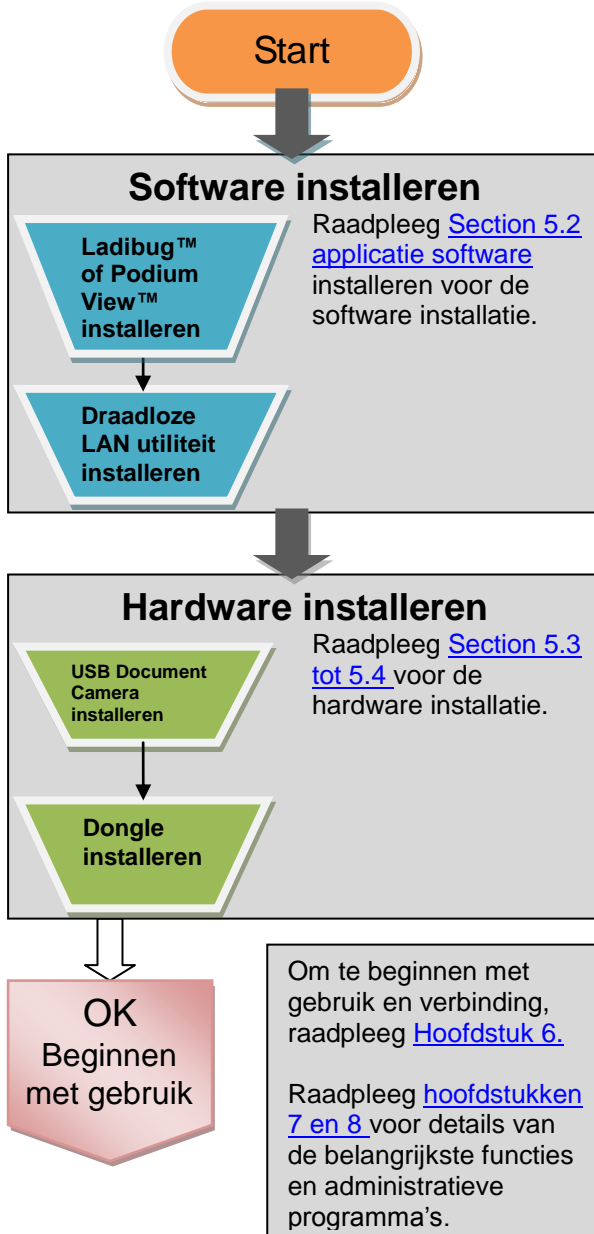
Start

Software installeren

Ladibug™ of Podium View™ installeren

Draadloze LAN utiliteit installeren

Raadpleeg Section 5.2 applicatie software installeren voor de software installatie.

Hardware installeren

USB Document Camera installeren

Dongle installeren

Raadpleeg Section 5.3 tot 5.4 voor de hardware installatie.

OK
Beginnen met gebruik

Om te beginnen met gebruik en verbinding, raadpleeg Hoofdstuk 6.

Raadpleeg hoofdstukken 7 en 8 voor details van de belangrijkste functies en administratieve programma's.